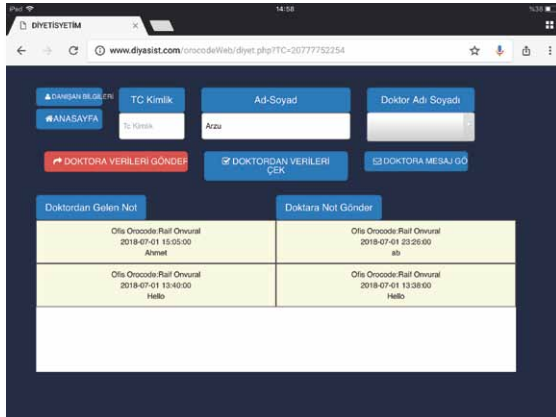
iPad 14:58 %38

DİYETİSYETİM ×

www.diyasist.com/orocodeWeb/diyet.php?TC=20777752254

DANIŞAN BİLGİLERİ

ANASAYFA

TC Kimlik

Tc Kimlik

Ad-Soyad

Arzu

Doktor Adı Soyadı

DOKTORA VERİLERİ GÖNDER

DOKTORDAN VERİLERİ ÇEK

DOKTORA MESAJ GÖ

Doktordan Gelen Not

Doktara Not Gönder

| Ofis Orocode:Raif Onvural 2018-07-01 15:05:00 Ahmet | Ofis Orocode:Raif Onvural 2018-07-01 23:26:00 ab |
|---|---|
| Ofis Orocode:Raif Onvural 2018-07-01 13:40:00 Hello | Ofis Orocode:Raif Onvural 2018-07-01 13:38:00 Hello |